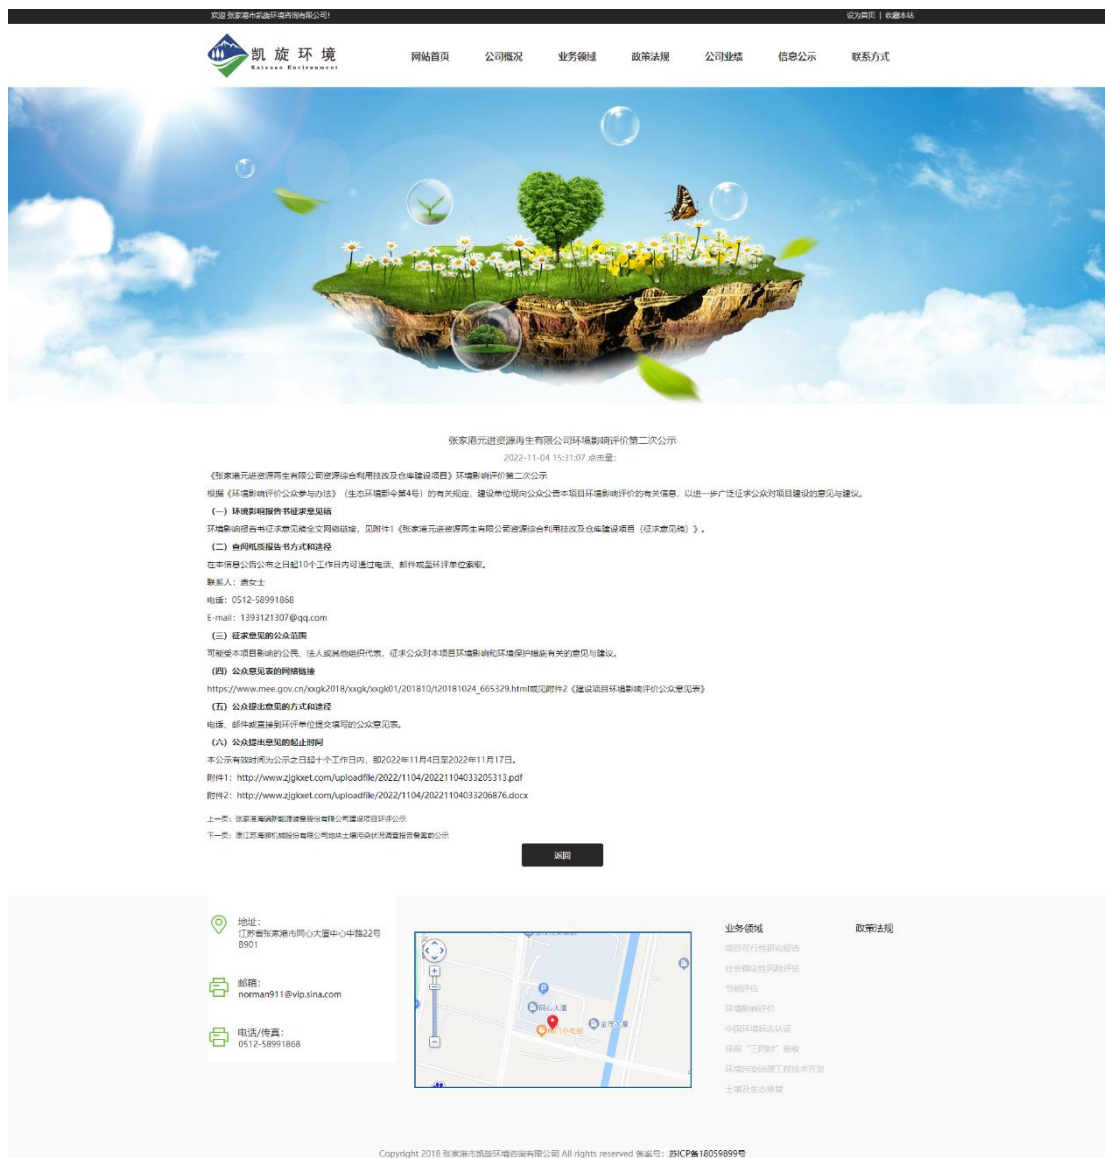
欢迎 张家港市凯旋环境咨询有限公司!

设为首页 | 收藏本站

凯旋环境
Kaixuan Environment

网站首页 公司概况 业务领域 政策法规 公司业绩 信息公示 联系方式

张家港元进资源再生有限公司环境影响评价第二次公示

2022-11-04 15:31:07 点击量:

《张家港元进资源再生有限公司资源综合利用技改及仓库建设项目》环境影响评价第二次公示

根据《环境影响评价公众参与办法》（生态环境部令第4号）的有关规定，建设单位现向公众公告本项目环境影响评价的有关信息，以进一步广泛征求公众对项目建设的意见与建议。

（一）环境影响报告书征求意见稿

环境影响报告书征求意见稿全文网络链接，见附件1《张家港元进资源再生有限公司资源综合利用技改及仓库建设项目（征求意见稿）》。

（二）查阅纸质报告书方式和途径

在本信息公告公布之日起10个工作日内可通过电话、邮件或至环评单位索取。

联系人：唐女士

电话：0512-58991868

E-mail：1393121307@qq.com

（三）征求意见的公众范围

可能受本项目影响的公民、法人或其他组织代表，征求公众对本项目环境影响和环境保护措施有关的意见与建议。

（四）公众意见表的网络链接

https://www.mee.gov.cn/xxgk2018/xxgk/xxgk01/201810/t20181024_665329.html或见附件2《建设项目环境影响评价公众意见表》

（五）公众提出意见的方式和途径

电话、邮件或直接到环评单位提交填写的公众意见表。

（六）公众提出意见的起止时间

本公示有效时间为公示之日起十个工作日内，即2022年11月4日至2022年11月17日。

附件1：http://www.zjgkxet.com/uploadfile/2022/1104/20221104033205313.pdf

附件2：http://www.zjgkxet.com/uploadfile/2022/1104/20221104033206876.docx

上一页：张家港海锅新能源装备股份有限公司建设项目环评公示

下一页：浙江苏海锅机械股份有限公司地块土壤污染状况调查报告备案的公示

返回

地址：
江苏省张家港市同心大厦中心中路22号B901

邮箱：
norman911@vip.sina.com

电话/传真：
0512-58991868

同心大厦

业务领域
项目可行性研究报告
社会稳定性风险评估
节能评估
环境影响评价
中国环境标志认证
环保“三同时”验收
环境污染治理工程技术开发
土壤及生态修复

政策法规

Copyright 2018 张家港市凯旋环境咨询有限公司 All rights reserved 备案号：苏ICP备18059899号